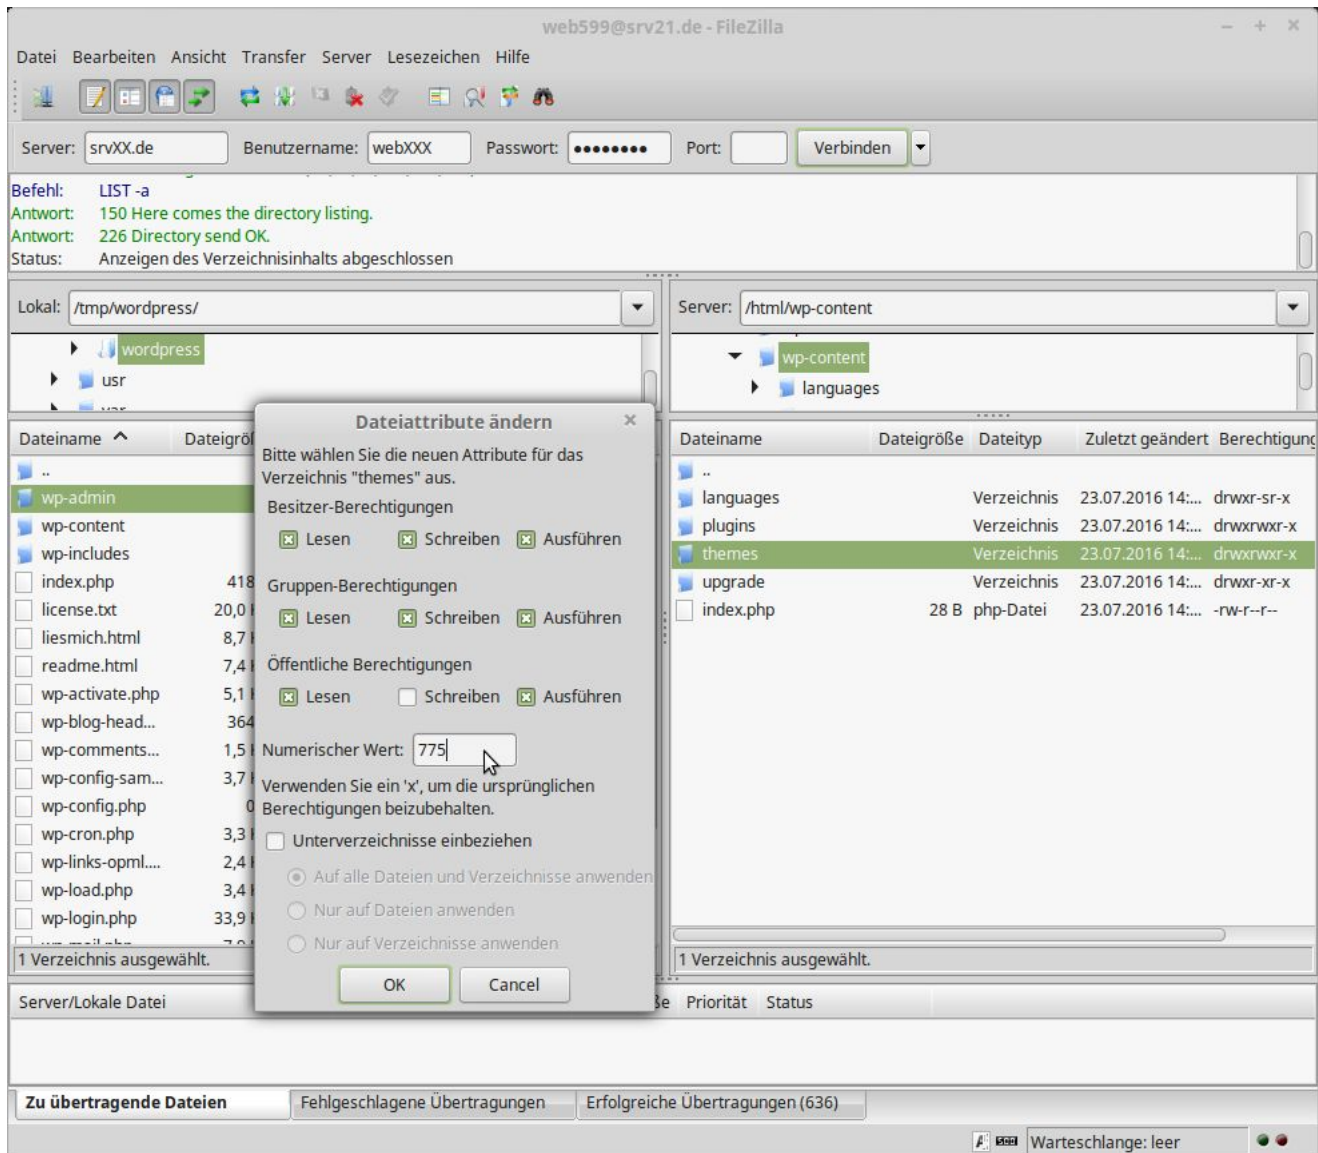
web599@srv21.de - FileZilla

Datei Bearbeiten Ansicht Transfer Server Lesezeichen Hilfe

Server: srvXX.de Benutzername: webXXX Passwort: •••••••• Port: Verbinden

Befehl: LIST -a
Antwort: 150 Here comes the directory listing.
Antwort: 226 Directory send OK.
Status: Anzeigen des Verzeichnisinhalts abgeschlossen

Lokal: /tmp/wordpress/

wordpress
usr

Dateiname Dateigrö

..
wp-admin
wp-content
wp-includes
index.php 418
license.txt 20,0
liesmich.html 8,7
readme.html 7,4
wp-activate.php 5,1
wp-blog-head... 364
wp-comments... 1,5
wp-config-sam... 3,7
wp-config.php 0
wp-cron.php 3,3
wp-links-opml.... 2,4
wp-load.php 3,4
wp-login.php 33,9

1 Verzeichnis ausgewählt.

Server: /html/wp-content

wp-content
languages

| Dateiname | Dateigröße | Dateityp | Zuletzt geändert | Berechtigung |
|---|---|---|---|---|
| .. | | | | |
| languages | | Verzeichnis | 23.07.2016 14:... | drwxr-sr-x |
| plugins | | Verzeichnis | 23.07.2016 14:... | drwxrwxr-x |
| themes | | Verzeichnis | 23.07.2016 14:... | drwxrwxr-x |
| upgrade | | Verzeichnis | 23.07.2016 14:... | drwxr-xr-x |
| index.php | 28 B | php-Datei | 23.07.2016 14:... | -rw-r--r-- |

1 Verzeichnis ausgewählt.

Dateiattribute ändern

Bitte wählen Sie die neuen Attribute für das Verzeichnis "themes" aus.

Besitzer-Berechtigungen
Lesen Schreiben Ausführen

Gruppen-Berechtigungen
Lesen Schreiben Ausführen

Öffentliche Berechtigungen
Lesen Schreiben Ausführen

Numerischer Wert: 775

Verwenden Sie ein 'x', um die ursprünglichen Berechtigungen beizubehalten.

Unterverzeichnisse einbeziehen
Auf alle Dateien und Verzeichnisse anwenden
Nur auf Dateien anwenden
Nur auf Verzeichnisse anwenden

OK Cancel

Server/Lokale Datei ße Priorität Status

Zu übertragende Dateien Fehlgeschlagene Übertragungen Erfolgreiche Übertragungen (636)

Warteschlange: leer